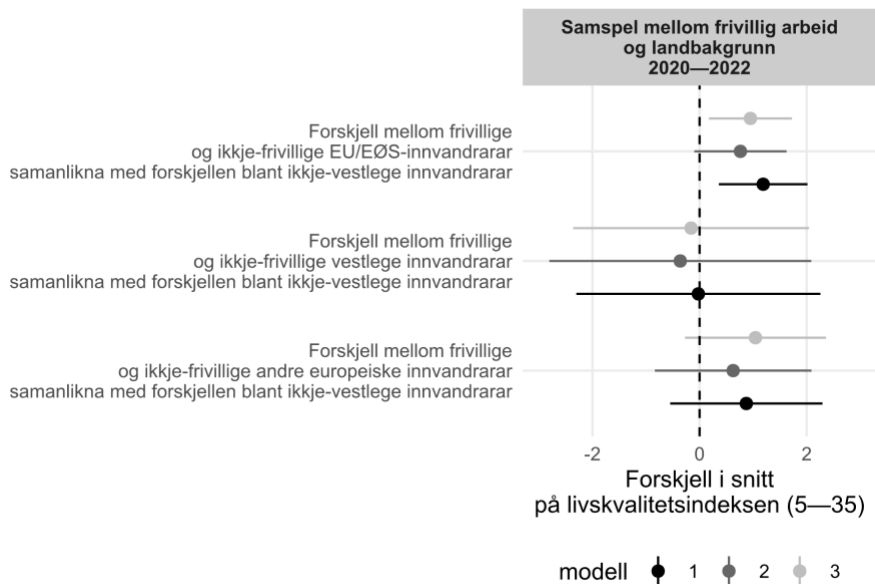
Samspel mellom frivillig arbeid og landbakgrunn 2020—2022

Forskjell mellom frivillige og ikkje-frivillige EU/EØS-innvandrarar samanlikna med forskjellen blant ikkje-vestlege innvandrarar

Forskjell mellom frivillige og ikkje-frivillige vestlege innvandrarar samanlikna med forskjellen blant ikkje-vestlege innvandrarar

Forskjell mellom frivillige og ikkje-frivillige andre europeiske innvandrarar samanlikna med forskjellen blant ikkje-vestlege innvandrarar

-2 0 2

Forskjell i snitt på livskvalitetsindeksen (5—35)

modell 1 2 3